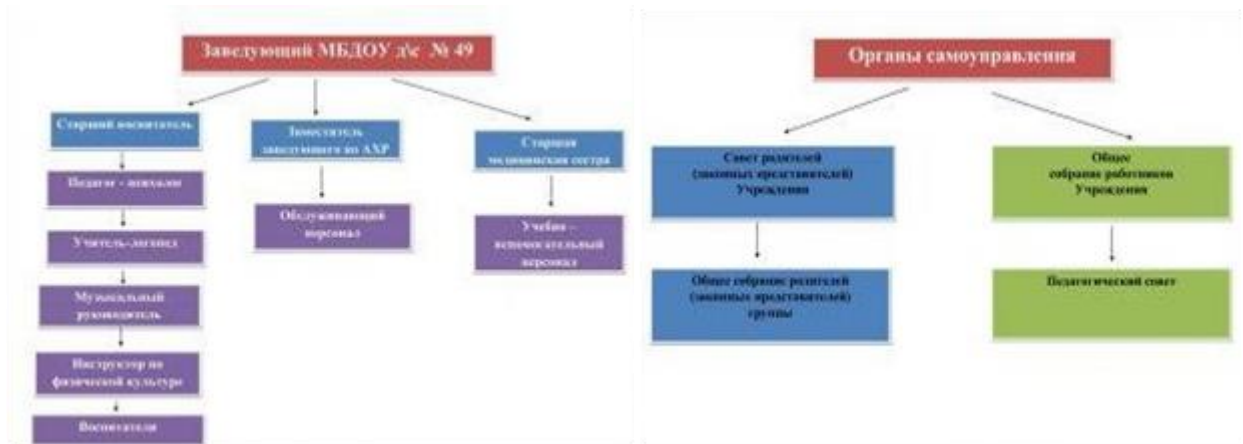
Заведующий МБДОУ д/с № 49

Старший воспитатель

Педагог - психолог

Учитель-логопед

Музыкальный руководитель

Инструктор по физической культуре

Воспитатели

Заместитель заведующего по АХР

Обслуживающий персонал

Старшая медицинская сестра

Учебно – вспомогательный персонал

Органы самоуправления

Совет родителей (законных представителей) Учреждения

Общее собрание родителей (законных представителей) группы

Общее собрание работников Учреждения

Педагогический совет